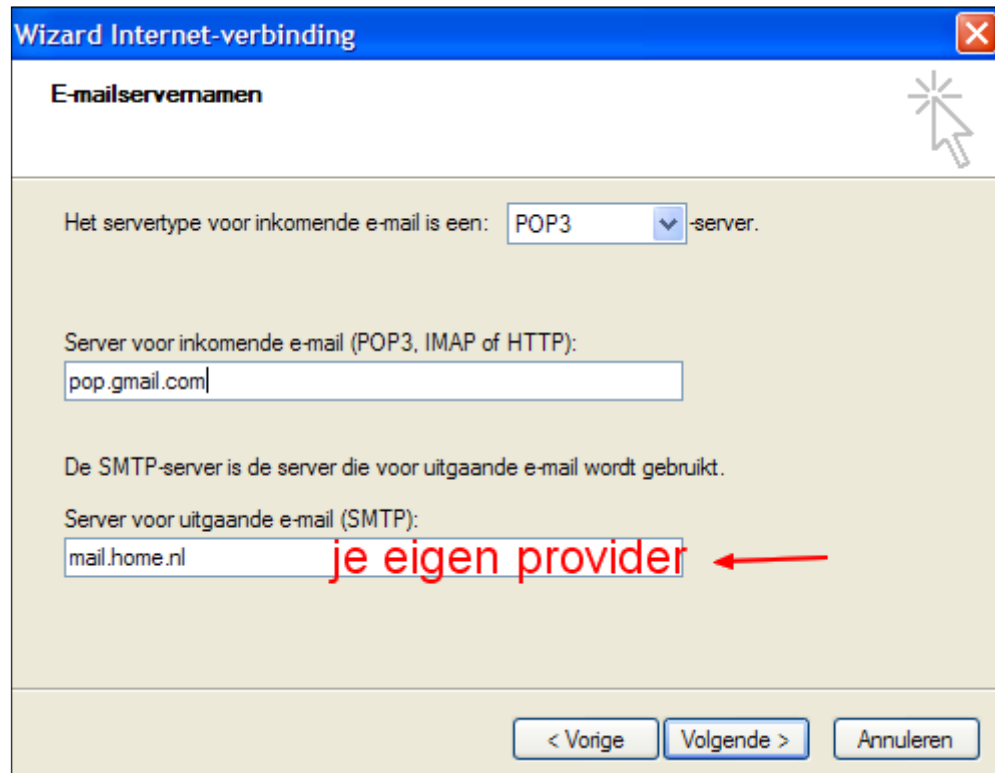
Wizard Internet-verbinding

E-mailservernamen

Het servertype voor inkomende e-mail is een: POP3 -server.

Server voor inkomende e-mail (POP3, IMAP of HTTP):

pop.gmail.com

De SMTP-server is de server die voor uitgaande e-mail wordt gebruikt.

Server voor uitgaande e-mail (SMTP):

mail.home.nl

je eigen provider

< Vorige

Volgende >

Annuleren